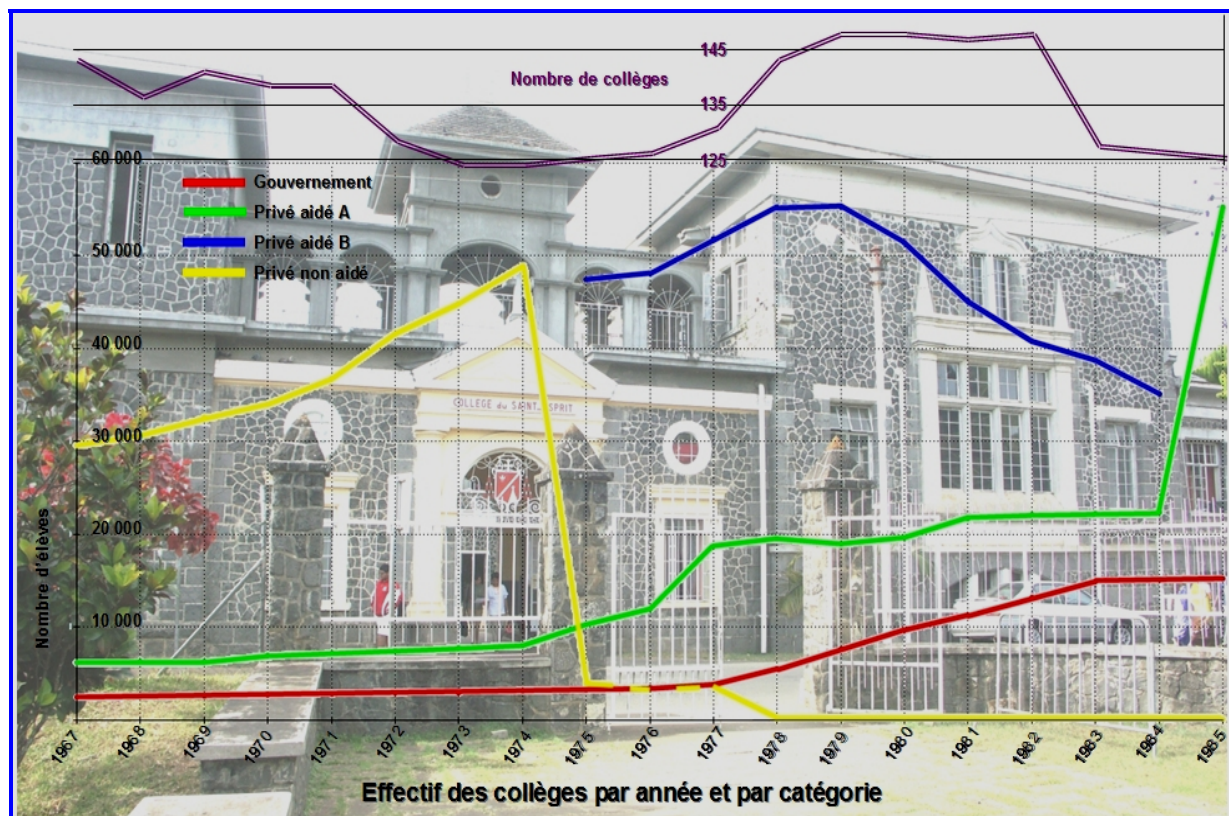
Nombre de collèges
145
135
125
60 000
50 000
40 000
30 000
20 000
10 000
Nombre d'élèves
Gouvernement
Privé aidé A
Privé aidé B
Privé non aidé
COLLEGE du SAINT-ESPRIT
1967
1968
1969
1970
1971
1972
1973
1974
1975
1976
1977
1978
1979
1980
1981
1982
1983
1984
1985
Effectif des collèges par année et par catégorie